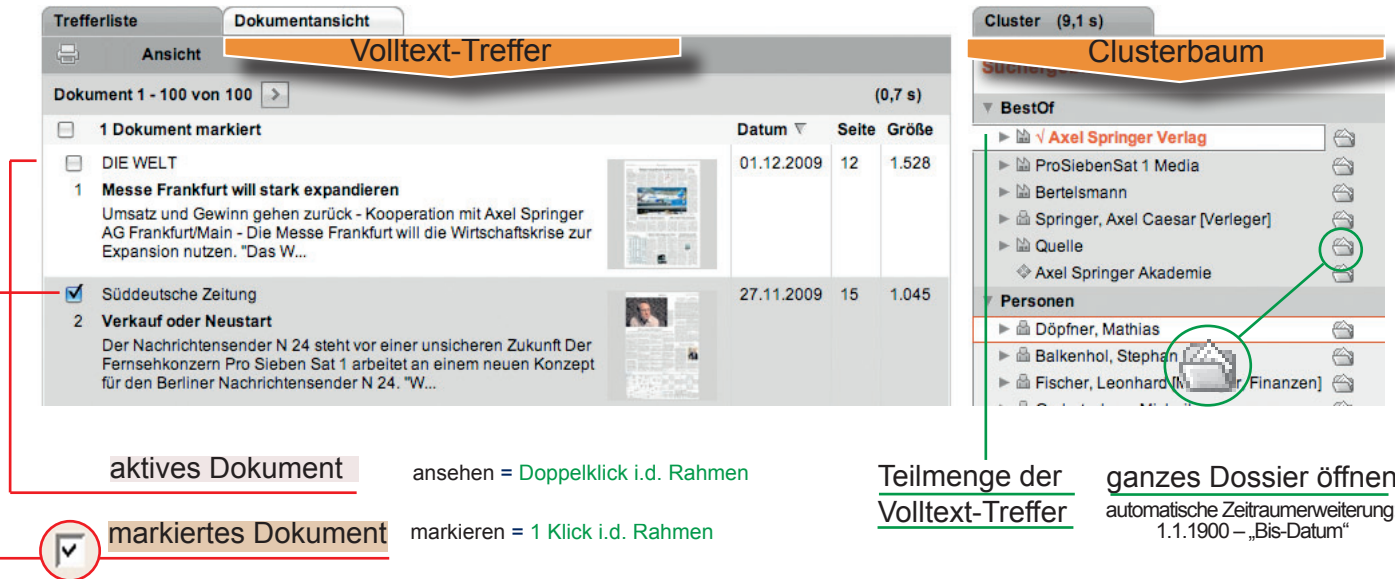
Trefferliste | Dokumentansicht

Ansicht

Volltext-Treffer

Dokument 1 - 100 von 100 (0,7 s)

| | 1 Dokument markiert | Datum | Seite | Größe |
|---|---|---|---|---|
| 1 | DIE WELT **Messe Frankfurt will stark expandieren** Umsatz und Gewinn gehen zurück - Kooperation mit Axel Springer AG Frankfurt/Main - Die Messe Frankfurt will die Wirtschaftskrise zur Expansion nutzen. "Das W... | 01.12.2009 | 12 | 1.528 |
| 2 | Süddeutsche Zeitung **Verkauf oder Neustart** Der Nachrichtensender N 24 steht vor einer unsicheren Zukunft Der Fernsehkonzern Pro Sieben Sat 1 arbeitet an einem neuen Konzept für den Berliner Nachrichtensender N 24. "W... | 27.11.2009 | 15 | 1.045 |

Cluster (9,1 s)

Clusterbaum

BestOf
√ Axel Springer Verlag
ProSiebenSat 1 Media
Bertelsmann
Springer, Axel Caesar [Verleger]
Quelle
Axel Springer Akademie
Personen
Döpfner, Mathias
Balkenhol, Stephan
Fischer, Leonhard [M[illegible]r, Finanzen]

aktives Dokument

ansehen = Doppelklick i.d. Rahmen

markiertes Dokument

markieren = 1 Klick i.d. Rahmen

Teilmenge der Volltext-Treffer

ganzes Dossier öffnen
automatische Zeitraumerweiterung
1.1.1900 – „Bis-Datum"